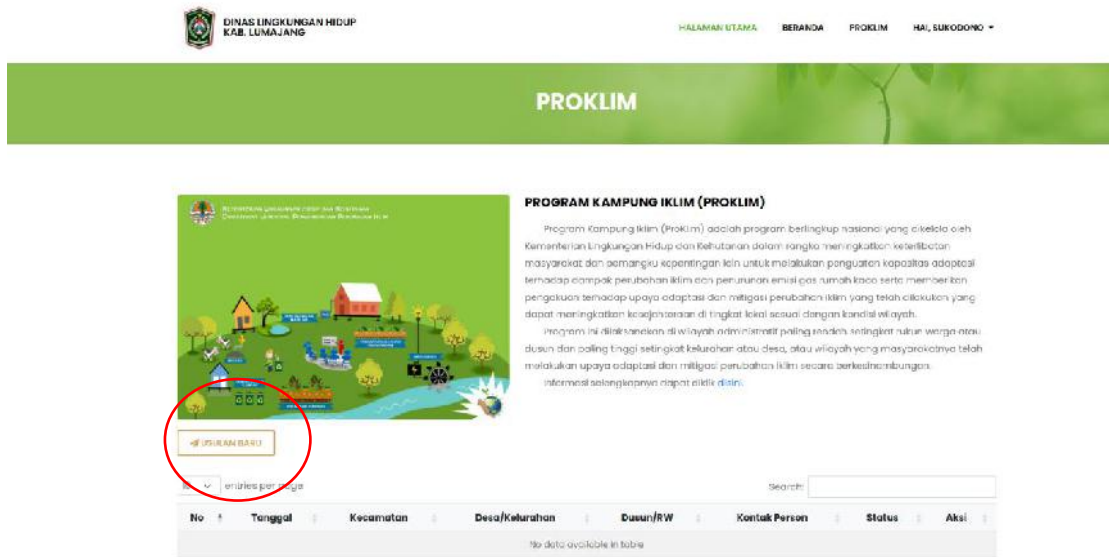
DINAS LINGKUNGAN HIDUP
KAB. LUMAJANG

HALAMAN UTAMA BERANDA PROKLIM HAI, SUKODONO ▾

PROKLIM

KEMENTERIAN LINGKUNGAN HIDUP DAN KEHUTANAN
DIREKTORAT JENDERAL PENGENDALIAN PERUBAHAN IKLIM

PROGRAM KAMPUNG IKLIM (PROKLIM)

Program Kampung Iklim (ProKlim) adalah program berlingkup nasional yang dikelola oleh Kementerian Lingkungan Hidup dan Kehutanan dalam rangka meningkatkan keterlibatan masyarakat dan pemangku kepentingan lain untuk melakukan penguatan kapasitas adaptasi terhadap dampak perubahan iklim dan penurunan emisi gas rumah kaca serta memberikan pengakuan terhadap upaya adaptasi dan mitigasi perubahan iklim yang telah dilakukan yang dapat meningkatkan kesejahteraan di tingkat lokal sesuai dengan kondisi wilayah.

Program ini dilaksanakan di wilayah administratif paling rendah setingkat rukun warga atau dusun dan paling tinggi setingkat kelurahan atau desa, atau wilayah yang masyarakatnya telah melakukan upaya adaptasi dan mitigasi perubahan iklim secara berkesinambungan.

Informasi selengkapnya dapat diklik disini.

USULAN BARU

entries per page

Search:

| No | Tanggal | Kecamatan | Desa/Kelurahan | Dusun/RW | Kontak Person | Status | Aksi |
|---|---|---|---|---|---|---|---|
| No data available in table | | | | | | | |